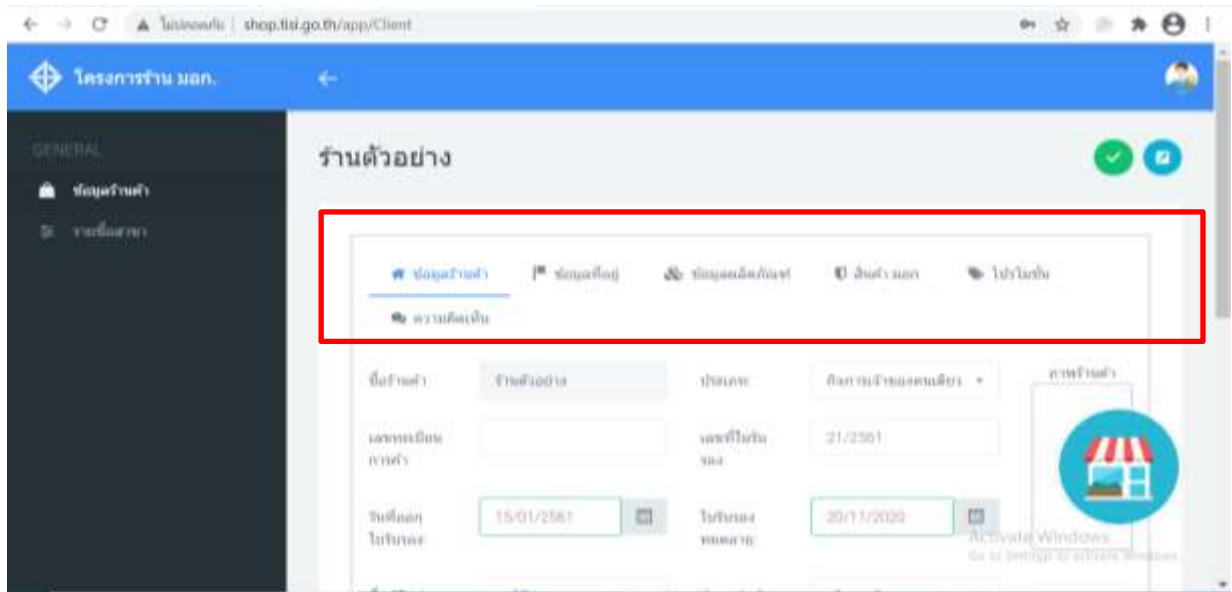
ไม่ปลอดภัย | shop.tisi.go.th/app/Client

โครงการร้าน มอก.

GENERAL

ข้อมูลร้านค้า

รายชื่อสาขา

ร้านตัวอย่าง

ข้อมูลร้านค้า ข้อมูลที่อยู่ ข้อมูลผลิตภัณฑ์ สินค้า มอก. โปรโมชั่น

ความคิดเห็น

ชื่อร้านค้า ร้านตัวอย่าง ประเภท กิจการเจ้าของคนเดียว

ภาพร้านค้า

เลขทะเบียนการค้า

เลขที่ใบรับรอง 21/2561

วันที่ออกใบรับรอง 15/01/2561

ใบรับรองหมดอายุ 20/11/2020

Activate Windows
Go to Settings to activate Windows.